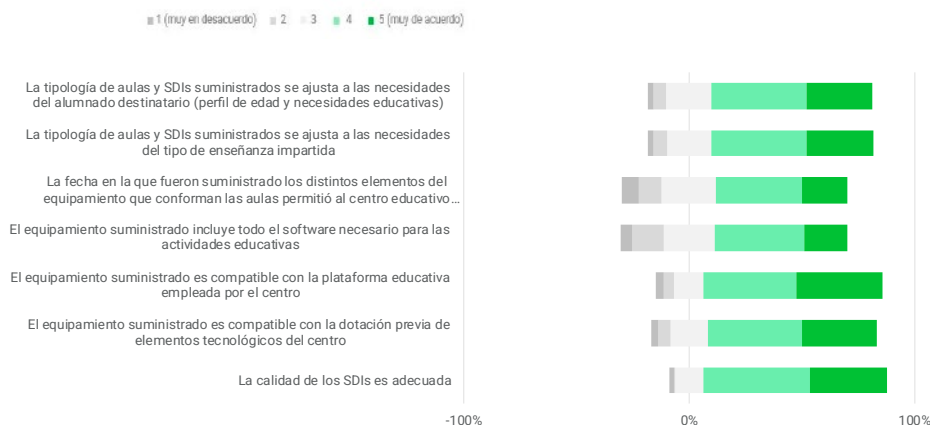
1 (muy en desacuerdo) 2 3 4 5 (muy de acuerdo)

La tipología de aulas y SDIs suministrados se ajusta a las necesidades del alumnado destinatario (perfil de edad y necesidades educativas)

La tipología de aulas y SDIs suministrados se ajusta a las necesidades del tipo de enseñanza impartida

La fecha en la que fueron suministrado los distintos elementos del equipamiento que conforman las aulas permitió al centro educativo...

El equipamiento suministrado incluye todo el software necesario para las actividades educativas

El equipamiento suministrado es compatible con la plataforma educativa empleada por el centro

El equipamiento suministrado es compatible con la dotación previa de elementos tecnológicos del centro

La calidad de los SDIs es adecuada

-100%
0%
100%